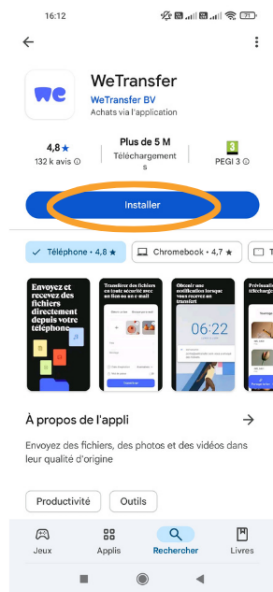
16:12

WeTransfer
WeTransfer BV
Achats via l'application

4,8 ★
132 k avis ⓘ

Plus de 5 M
Téléchargements

3
PEGI 3 ⓘ

Installer

Téléphone • 4,8 ★
Chromebook • 4,7 ★
T

Envoyez et recevez des fichiers directement depuis votre téléphone

Transférez des fichiers en toute sécurité avec un lien ou un e-mail

Obtenir une notification lorsque vous recevez un transfert

06:22

Prévisualisez

À propos de l'appli

Envoyez des fichiers, des photos et des vidéos dans leur qualité d'origine

Productivité
Outils

Jeux
Applis
Rechercher
Livres